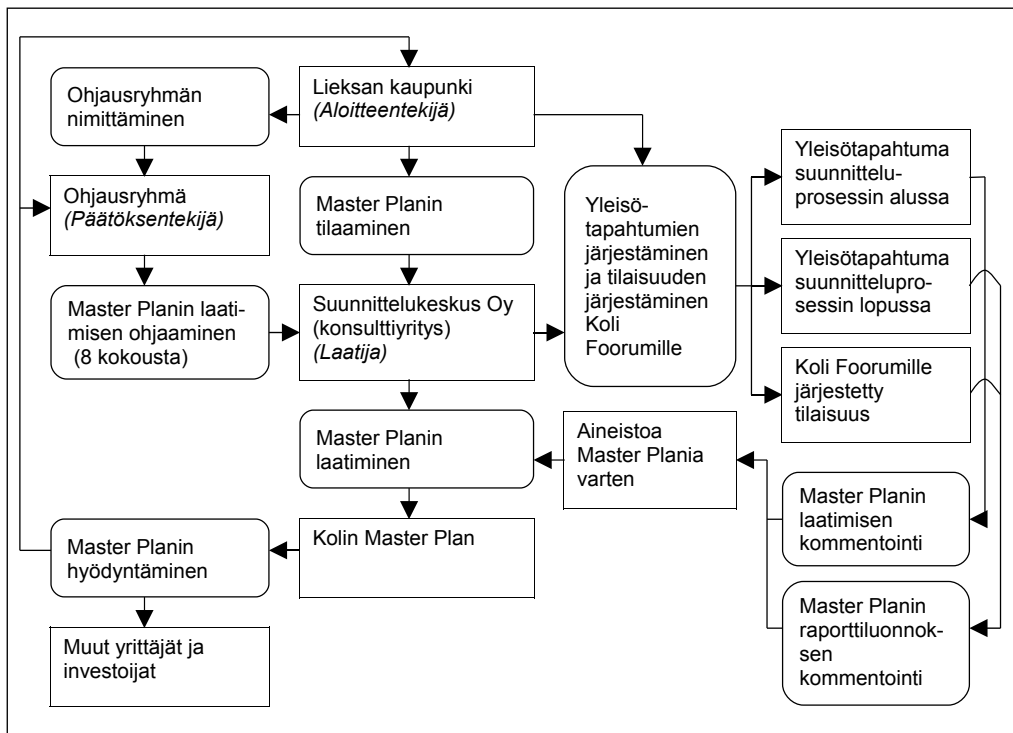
Ohjausryhmän nimittäminen

Lieksan kaupunki
*(Aloitteentekijä)*

Ohjausryhmä
*(Päätöksentekijä)*

Master Planin tilaaminen

Yleisötapahtumien järjestäminen ja tilaisuuden järjestäminen Koli Foorumille

Yleisötapahtuma suunnitteluprosessin alussa

Yleisötapahtuma suunnitteluprosessin lopussa

Koli Foorumille järjestetty tilaisuus

Master Planin laatimisen ohjaaminen (8 kokousta)

Suunnittelukeskus Oy (konsulttiyritys)
*(Laatija)*

Master Planin laatiminen

Aineistoa Master Plania varten

Master Planin laatimisen kommentointi

Kolin Master Plan

Master Planin hyödyntäminen

Master Planin raporttiluonnoksen kommentointi

Muut yrittäjät ja investoijat